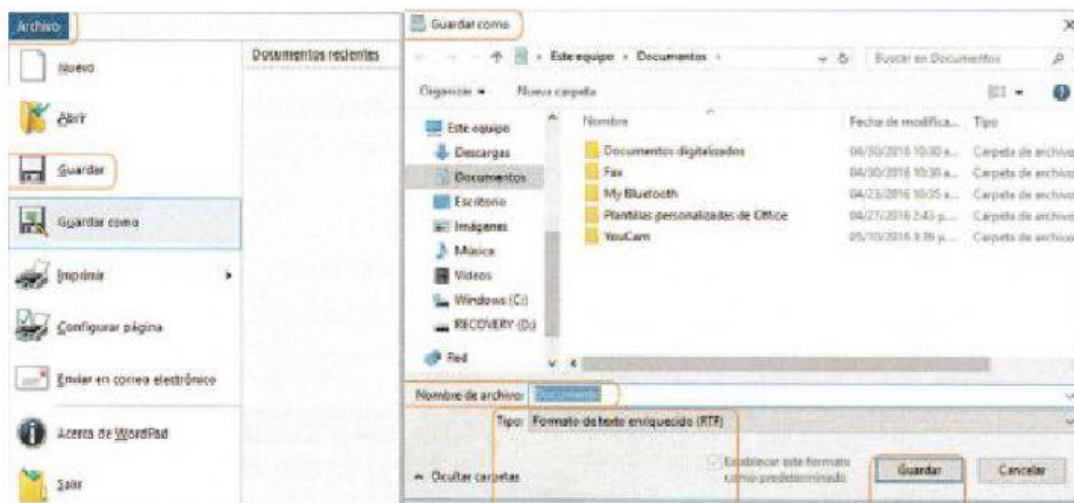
Archivo

Nuevo

Abrir

Guardar

Guardar como

Imprimir

Configurar página

Enviar en correo electrónico

Acerca de WordPad

Salir

Documentos recientes

Guardar como

Este equipo › Documentos ›

Buscar en Documentos

Organizar ▾ Nueva carpeta

Este equipo
Descargas
Documentos
Escritorio
Imágenes
Música
Videos
Windows (C:)
RECOVERY (D:)
Red

| Nombre | Fecha de modifica... | Tipo |
|---|---|---|
| Documentos digitalizados | 04/30/2016 10:30 a... | Carpeta de archivos |
| Fax | 04/30/2016 10:30 a... | Carpeta de archivos |
| My Bluetooth | 04/23/2016 10:35 a... | Carpeta de archivos |
| Plantillas personalizadas de Office | 04/27/2016 2:43 p... | Carpeta de archivos |
| YouCam | 05/10/2016 3:39 p... | Carpeta de archivos |

Nombre de archivo: Documento

Tipo: Formato de texto enriquecido (RTF)

Ocultar carpetas

Establecer este formato como predeterminado

Guardar

Cancelar